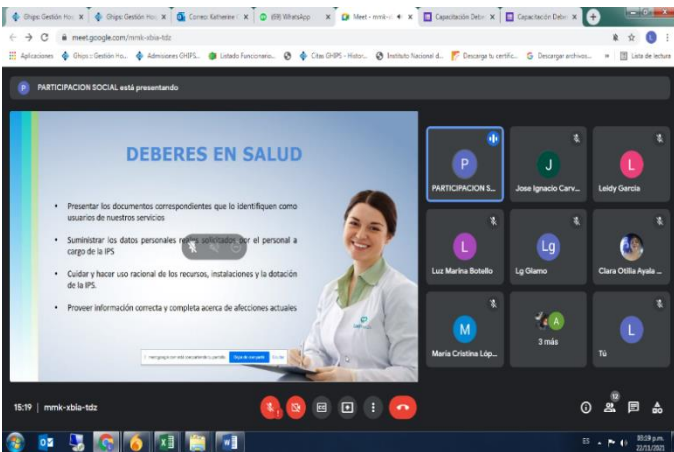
Ghips: Gestión Hos X | Ghips: Gestión Hos X | Correo: Katherine X | (69) WhatsApp X | Meet - mmk-x X | Capacitación Debe X | Capacitación Debe X | +

meet.google.com/mmk-xbia-tdz

Aplicaciones | Ghips :: Gestión Ho... | Admisiones GHIPS... | Listado Funcionario... | Citas GHIPS - Histor... | Instituto Nacional d... | Descarga tu certific... | Descargar archivos... | » | Lista de lectura

P PARTICIPACION SOCIAL está presentando

DEBERES EN SALUD

• Presentar los documentos correspondientes que lo identifiquen como usuarios de nuestros servicios

• Suministrar los datos personales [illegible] solicitados por el personal a cargo de la IPS

• Cuidar y hacer uso racional de los recursos, instalaciones y la dotación de la IPS.

• Proveer información correcta y completa acerca de afecciones actuales

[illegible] Dejar de compartir | Ocultar

P PARTICIPACION S...
J Jose Ignacio Carv...
L Leidy Garcia
L Luz Marina Botello
Lg Lg Glamo
Clara Otilia Ayala ...
M Maria Cristina Lóp...
A 3 más
L Tú

15:19 | mmk-xbia-tdz

12

03:19 p.m.
22/11/2021